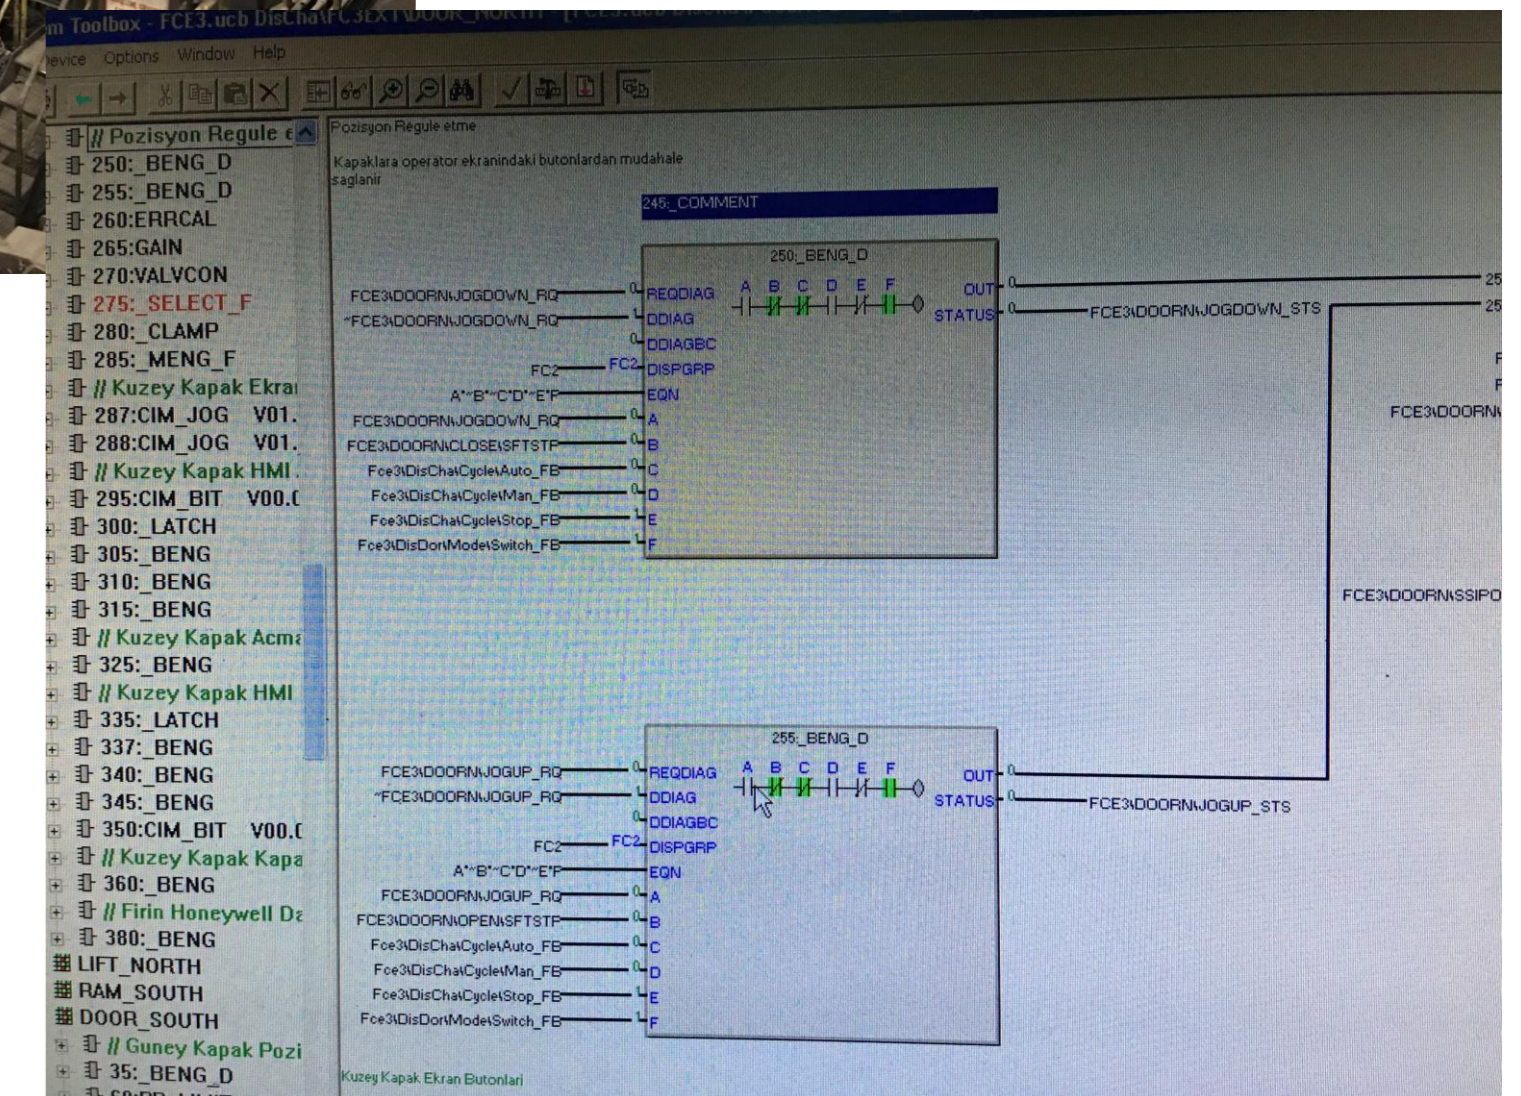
m Toolbox - FCE3.ucb DisCha\FC3EXT\DOOR_NORTH

evice Options Window Help

// Pozisyon Regule e
250:_BENG_D
255:_BENG_D
260:ERRCAL
265:GAIN
270:VALVCON
275:_SELECT_F
280:_CLAMP
285:_MENG_F
// Kuzey Kapak Ekra
287:CIM_JOG V01.
288:CIM_JOG V01.
// Kuzey Kapak HMI
295:CIM_BIT V00.(
300:_LATCH
305:_BENG
310:_BENG
315:_BENG
// Kuzey Kapak Acma
325:_BENG
// Kuzey Kapak HMI
335:_LATCH
337:_BENG
340:_BENG
345:_BENG
350:CIM_BIT V00.(
// Kuzey Kapak Kapa
360:_BENG
// Firin Honeywell Da
380:_BENG
LIFT_NORTH
RAM_SOUTH
DOOR_SOUTH
// Guney Kapak Pozi
35:_BENG_D

Pozisyon Regule etme

Kapaklara operator ekranindaki butonlardan mudahale saglanir

245:_COMMENT

250:_BENG_D

FCE3\DOORN\JOGDOWN_RQ REQDIAG
~FCE3\DOORN\JOGDOWN_RQ DDIAG
DDIAGBC
FC2 FC2 DISPGRP
A*~B*~C*D*~E*F EQN
FCE3\DOORN\JOGDOWN_RQ A
FCE3\DOORN\CLOSE\SFTSTP B
Fce3\DisCha\Cycle\Auto_FB C
Fce3\DisCha\Cycle\Man_FB D
Fce3\DisCha\Cycle\Stop_FB E
Fce3\DisDor\Mode\Switch_FB F

A B C D E F
OUT 0
STATUS 0 FCE3\DOORN\JOGDOWN_STS

25
25
F
F
FCE3\DOORN\
FCE3\DOORN\SSIPO

255:_BENG_D

FCE3\DOORN\JOGUP_RQ REQDIAG
~FCE3\DOORN\JOGUP_RQ DDIAG
DDIAGBC
FC2 FC2 DISPGRP
A*~B*~C*D*~E*F EQN
FCE3\DOORN\JOGUP_RQ A
FCE3\DOORN\OPEN\SFTSTP B
Fce3\DisCha\Cycle\Auto_FB C
Fce3\DisCha\Cycle\Man_FB D
Fce3\DisCha\Cycle\Stop_FB E
Fce3\DisDor\Mode\Switch_FB F

A B C D E F
OUT 0
STATUS 0 FCE3\DOORN\JOGUP_STS

Kuzey Kapak Ekran Butonlari